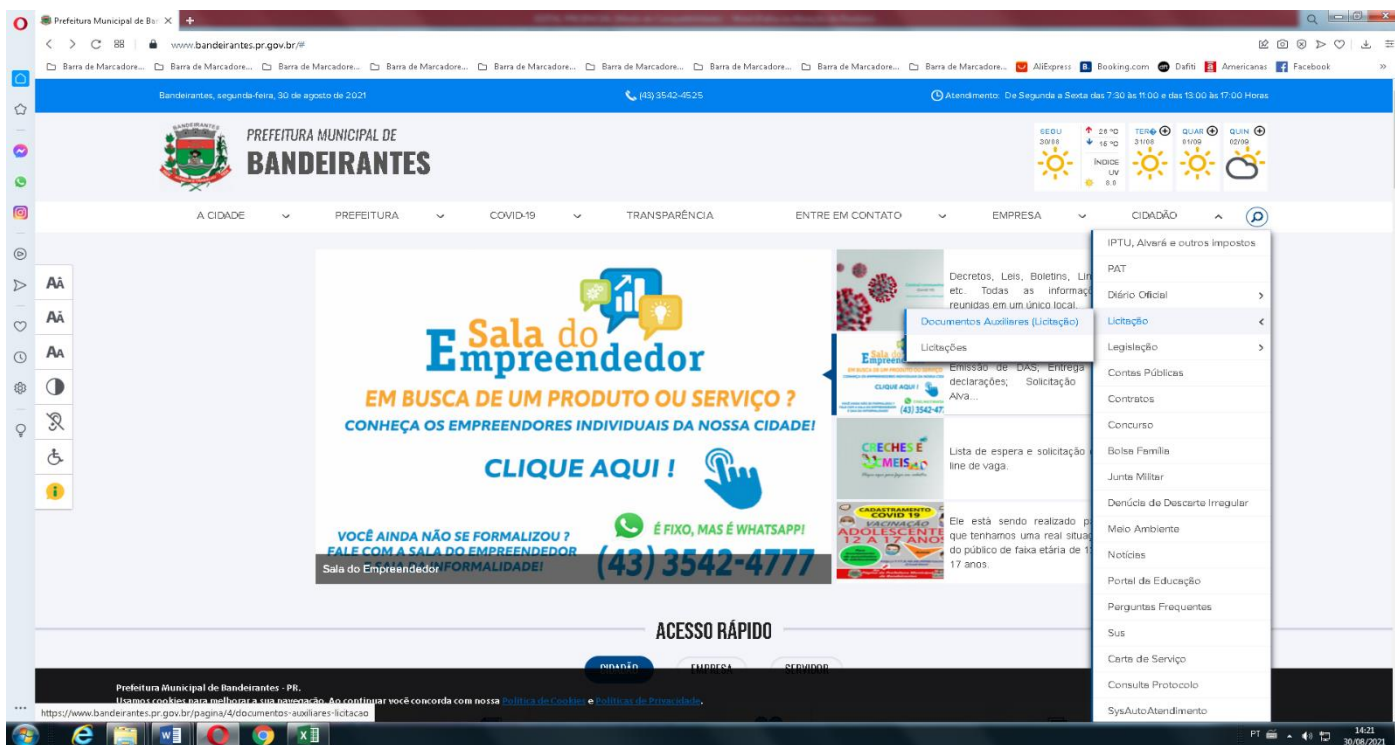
Prefeitura Municipal de Bar ×
www.bandeirantes.pr.gov.br/#
Barra de Marcadore... Barra de Marcadore... Barra de Marcadore... Barra de Marcadore... Barra de Marcadore... Barra de Marcadore... Barra de Marcadore... Barra de Marcadore... Barra de Marcadore... AliExpress Booking.com Dafiti Americanas Facebook

Bandeirantes, segunda-feira, 30 de agosto de 2021
(43) 3542-4525
Atendimento: De Segunda a Sexta das 7:30 às 11:00 e das 13:00 às 17:00 Horas

PREFEITURA MUNICIPAL DE
BANDEIRANTES

SEGU 30/08 ↑ 26 ºC ↓ 15 ºC ÍNDICE UV 8.0
TER 31/08
QUAR 01/09
QUIN 02/09

A CIDADE PREFEITURA COVID-19 TRANSPARÊNCIA ENTRE EM CONTATO EMPRESA CIDADÃO

AA
AA
AA

Sala do Empreendedor
EM BUSCA DE UM PRODUTO OU SERVIÇO ?
CONHEÇA OS EMPREENDORES INDIVIDUAIS DA NOSSA CIDADE!
CLIQUE AQUI !
VOCÊ AINDA NÃO SE FORMALIZOU ?
FALE COM A SALA DO EMPREENDEDOR
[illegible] INFORMALIDADE!
É FIXO, MAS É WHATSAPP!
(43) 3542-4777
Sala do Empreendedor

Decretos, Leis, Boletins, Lin etc. Todas as informaç reunidas em um único local.
Documentos Auxiliares (Licitação)
Licitações
Emissão de DAS, Entrega declarações; Solicitação Alva...
CRECHES E MEIS
Lista de espera e solicitação c line de vaga.
CADASTRAMENTO COVID 19 VACINAÇÃO ADOLESCENTE 12 A 17 ANOS
Ele está sendo realizado p que tenhamos uma real situaç do público de faixa etária de 1 17 anos.

IPTU, Alvará e outros impostos
PAT
Diário Oficial
Licitação
Legislação
Contas Públicas
Contratos
Concurso
Bolsa Família
Junta Militar
Denúcia de Descarte Irregular
Meio Ambiente
Notícias
Portal da Educação
Perguntas Frequentes
Sus
Carta de Serviço
Consulta Protocolo
SysAutoAtendimento

ACESSO RÁPIDO
CIDADÃO EMPRESA SERVIDOR
Prefeitura Municipal de Bandeirantes - PR.
Usamos cookies para melhorar a sua navegação. Ao continuar você concorda com nossa Política de Cookies e Políticas de Privacidade.
https://www.bandeirantes.pr.gov.br/pagina/4/documentos-auxiliares-licitacao
PT 14:21 30/08/2021